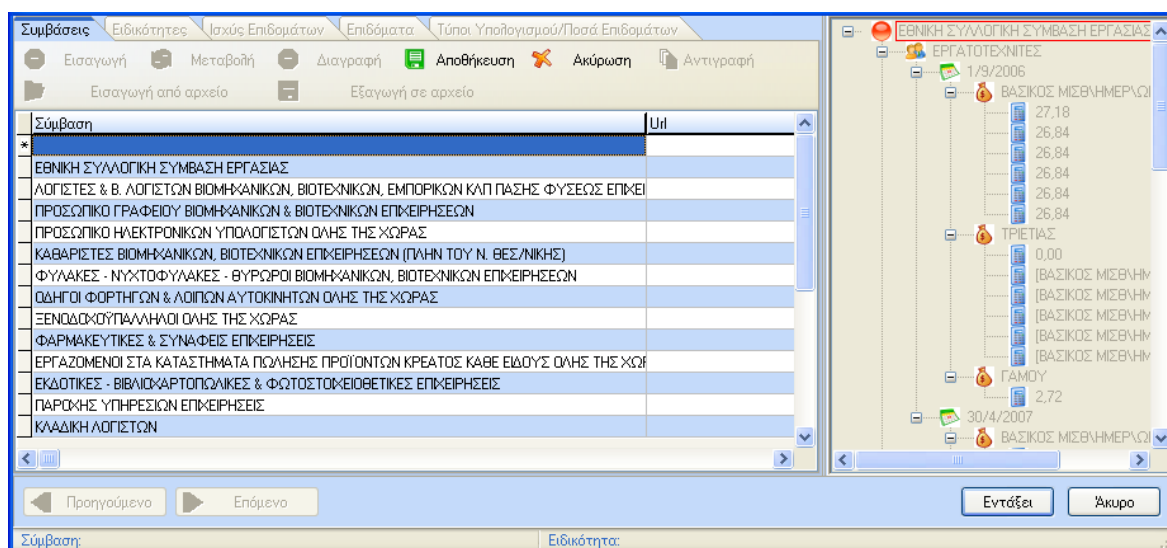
Συμβάσεις | Ειδικότητες | Ισχύς Επιδομάτων | Επιδόματα | Τύποι Υπολογισμού/Ποσά Επιδομάτων

Εισαγωγή | Μεταβολή | Διαγραφή | Αποθήκευση | Ακύρωση | Αντιγραφή

Εισαγωγή από αρχείο | Εξαγωγή σε αρχείο

| Σύμβαση | Url |
|---|---|
| * | |
| ΕΘΝΙΚΗ ΣΥΛΛΟΓΙΚΗ ΣΥΜΒΑΣΗ ΕΡΓΑΣΙΑΣ | |
| ΛΟΓΙΣΤΕΣ & Β. ΛΟΓΙΣΤΩΝ ΒΙΟΜΗΧΑΝΙΚΩΝ, ΒΙΟΤΕΧΝΙΚΩΝ, ΕΜΠΟΡΙΚΩΝ ΚΛΠ ΠΑΣΗΣ ΦΥΣΕΩΣ ΕΠΙΧΕΙ | |
| ΠΡΟΣΩΠΙΚΟ ΓΡΑΦΕΙΟΥ ΒΙΟΜΗΧΑΝΙΚΩΝ & ΒΙΟΤΕΧΝΙΚΩΝ ΕΠΙΧΕΙΡΗΣΕΩΝ | |
| ΠΡΟΣΩΠΙΚΟ ΗΛΕΚΤΡΟΝΙΚΩΝ ΥΠΟΛΟΓΙΣΤΩΝ ΟΛΗΣ ΤΗΣ ΧΩΡΑΣ | |
| ΚΑΘΑΡΙΣΤΕΣ ΒΙΟΜΗΧΑΝΙΚΩΝ, ΒΙΟΤΕΧΝΙΚΩΝ ΕΠΙΧΕΙΡΗΣΕΩΝ (ΠΛΗΝ ΤΟΥ Ν. ΘΕΣ/ΝΙΚΗΣ) | |
| ΦΥΛΑΚΕΣ - ΝΥΧΤΟΦΥΛΑΚΕΣ - ΘΥΡΩΡΟΙ ΒΙΟΜΗΧΑΝΙΚΩΝ, ΒΙΟΤΕΧΝΙΚΩΝ ΕΠΙΧΕΙΡΗΣΕΩΝ | |
| ΟΔΗΓΟΙ ΦΟΡΤΗΓΩΝ & ΛΟΙΠΩΝ ΑΥΤΟΚΙΝΗΤΩΝ ΟΛΗΣ ΤΗΣ ΧΩΡΑΣ | |
| ΞΕΝΟΔΟΧΟΫΠΑΛΛΗΛΟΙ ΟΛΗΣ ΤΗΣ ΧΩΡΑΣ | |
| ΦΑΡΜΑΚΕΥΤΙΚΕΣ & ΣΥΝΑΦΕΙΣ ΕΠΙΧΕΙΡΗΣΕΙΣ | |
| ΕΡΓΑΖΟΜΕΝΟΙ ΣΤΑ ΚΑΤΑΣΤΗΜΑΤΑ ΠΩΛΗΣΗΣ ΠΡΟΪΟΝΤΩΝ ΚΡΕΑΤΟΣ ΚΑΘΕ ΕΙΔΟΥΣ ΟΛΗΣ ΤΗΣ ΧΩΡ | |
| ΕΚΔΟΤΙΚΕΣ - ΒΙΒΛΙΟΧΑΡΤΟΠΩΛΙΚΕΣ & ΦΩΤΟΣΤΟΙΧΕΙΟΘΕΤΙΚΕΣ ΕΠΙΧΕΙΡΗΣΕΙΣ | |
| ΠΑΡΟΧΗΣ ΥΠΗΡΕΣΙΩΝ ΕΠΙΧΕΙΡΗΣΕΙΣ | |
| ΚΛΑΔΙΚΗ ΛΟΓΙΣΤΩΝ | |

ΕΘΝΙΚΗ ΣΥΛΛΟΓΙΚΗ ΣΥΜΒΑΣΗ ΕΡΓΑΣΙΑΣ
ΕΡΓΑΤΟΤΕΧΝΙΤΕΣ
1/9/2006
ΒΑΣΙΚΟΣ ΜΙΣΘ\ΗΜΕΡ\ΩΙ
27,18
26,84
26,84
26,84
26,84
26,84
ΤΡΙΕΤΙΑΣ
0,00
[ΒΑΣΙΚΟΣ ΜΙΣΘ\ΗΜ
[ΒΑΣΙΚΟΣ ΜΙΣΘ\ΗΜ
[ΒΑΣΙΚΟΣ ΜΙΣΘ\ΗΜ
[ΒΑΣΙΚΟΣ ΜΙΣΘ\ΗΜ
[ΒΑΣΙΚΟΣ ΜΙΣΘ\ΗΜ
ΓΑΜΟΥ
2,72
30/4/2007
ΒΑΣΙΚΟΣ ΜΙΣΘ\ΗΜΕΡ\ΩΙ

Προηγούμενο | Επόμενο

Εντάξει | Άκυρο

Σύμβαση: | Ειδικότητα: